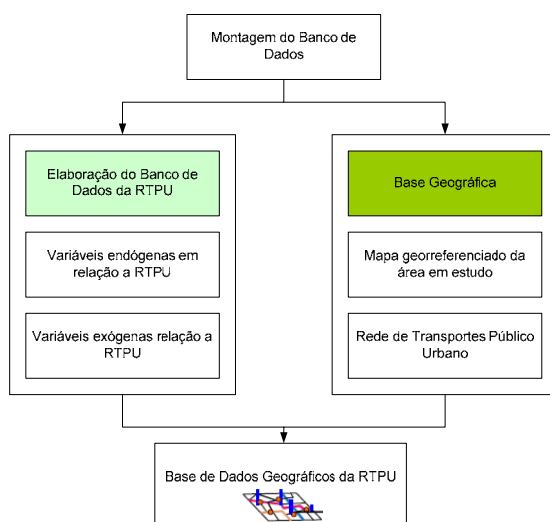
Montagem do Banco de Dados

Elaboração do Banco de Dados da RTPU

Variáveis endógenas em relação a RTPU

Variáveis exógenas relação a RTPU

Base Geográfica

Mapa georreferenciado da área em estudo

Rede de Transportes Público Urbano

Base de Dados Geográficos da RTPU